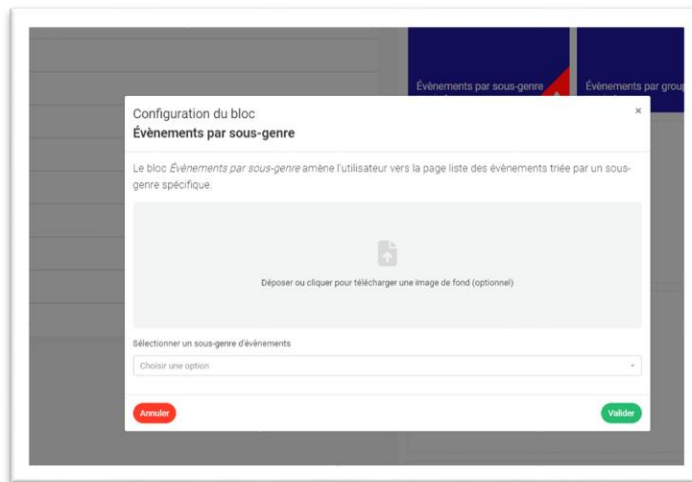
Évènements par sous-genre

Évènements par group

Configuration du bloc
Évènements par sous-genre

×

Le bloc *Évènements par sous-genre* amène l'utilisateur vers la page liste des évènements triée par un sous-genre spécifique.

Déposer ou cliquer pour télécharger une image de fond (optionnel)

Sélectionner un sous-genre d'évènements

Choisir une option

Annuler

Valider